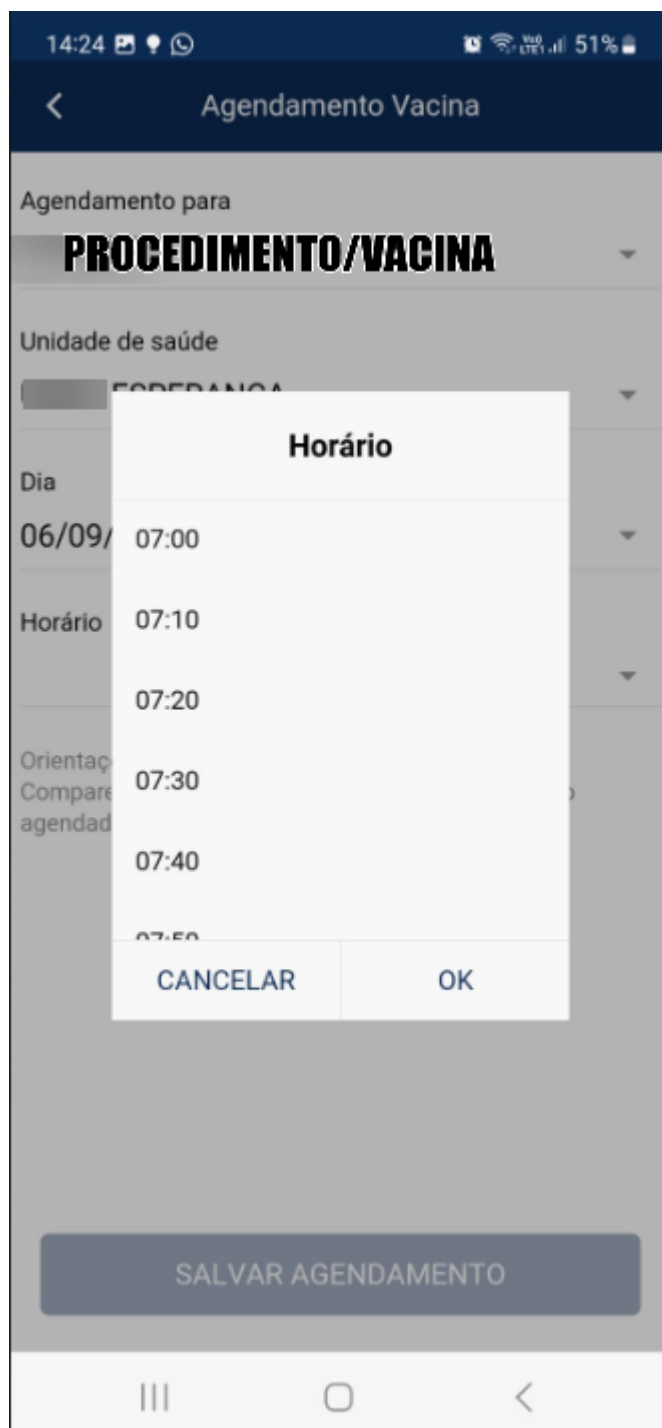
14:24 51%

Agendamento Vacina

Agendamento para

PROCEDIMENTO/VACINA

Unidade de saúde

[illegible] ESPERANCA

Dia

06/09/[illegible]

Horário

Orientaç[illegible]
Compare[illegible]
agendad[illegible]

Horário

07:00

07:10

07:20

07:30

07:40

07:50

CANCELAR

OK

SALVAR AGENDAMENTO